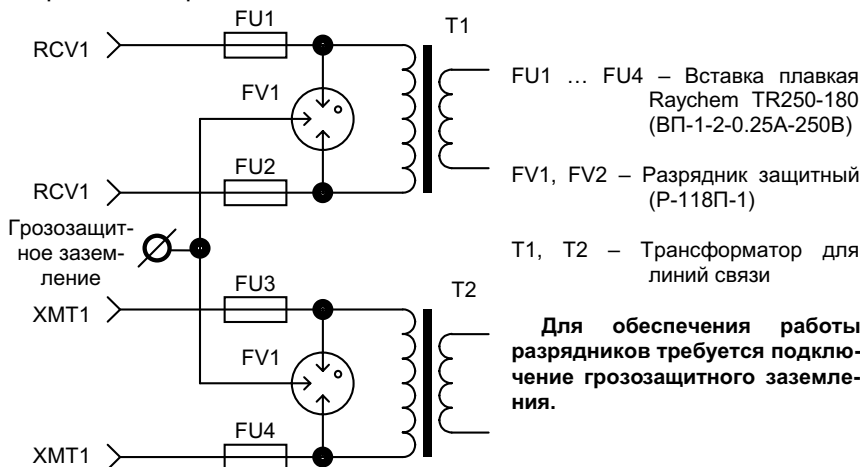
FU1

T1

RCV1

FV1

FU2

RCV1

Грозозащитное заземление

FU3

T2

XMT1

FV1

FU4

XMT1

FU1 … FU4 – Вставка плавкая Raychem TR250-180 (ВП-1-2-0.25А-250В)

FV1, FV2 – Разрядник защитный (Р-118П-1)

T1, T2 – Трансформатор для линий связи

**Для обеспечения работы разрядников требуется подключение грозозащитного заземления.**